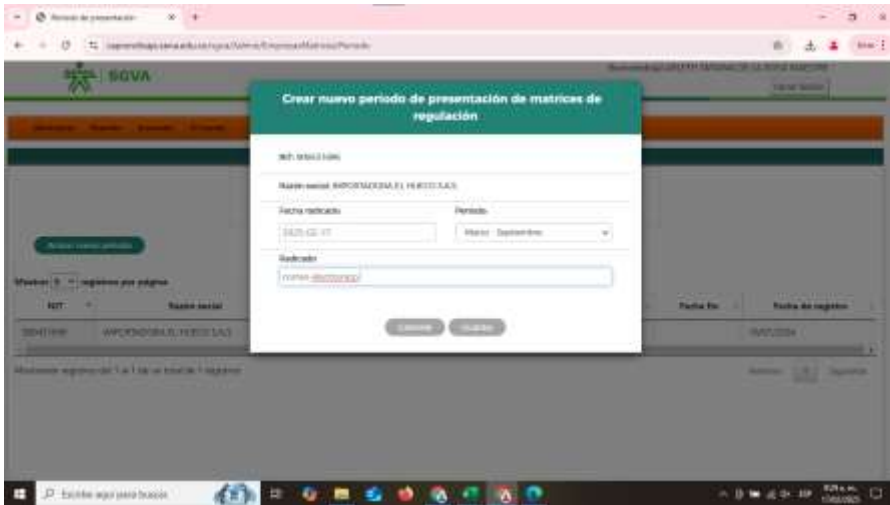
Periodo de presentación

SGVA

Crear nuevo periodo de presentación de matrices de regulación

NIT: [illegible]

Razon social: IMPORTADORA EL HUECO S.A.S

Fecha radicado

Periodo

2025-02-17

Marzo - Septiembre

Radicado

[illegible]

Cancelar

Guardar

Mostrar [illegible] registros por pagina

| NIT | Razon social | Fecha fin | Fecha de registro |
|---|---|---|---|
| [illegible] | IMPORTADORA EL HUECO S.A.S | | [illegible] |

Mostrando registros del 1 al 1 de un total de 1 registros

Anterior 1 Siguiente

Escribe aquí para buscar